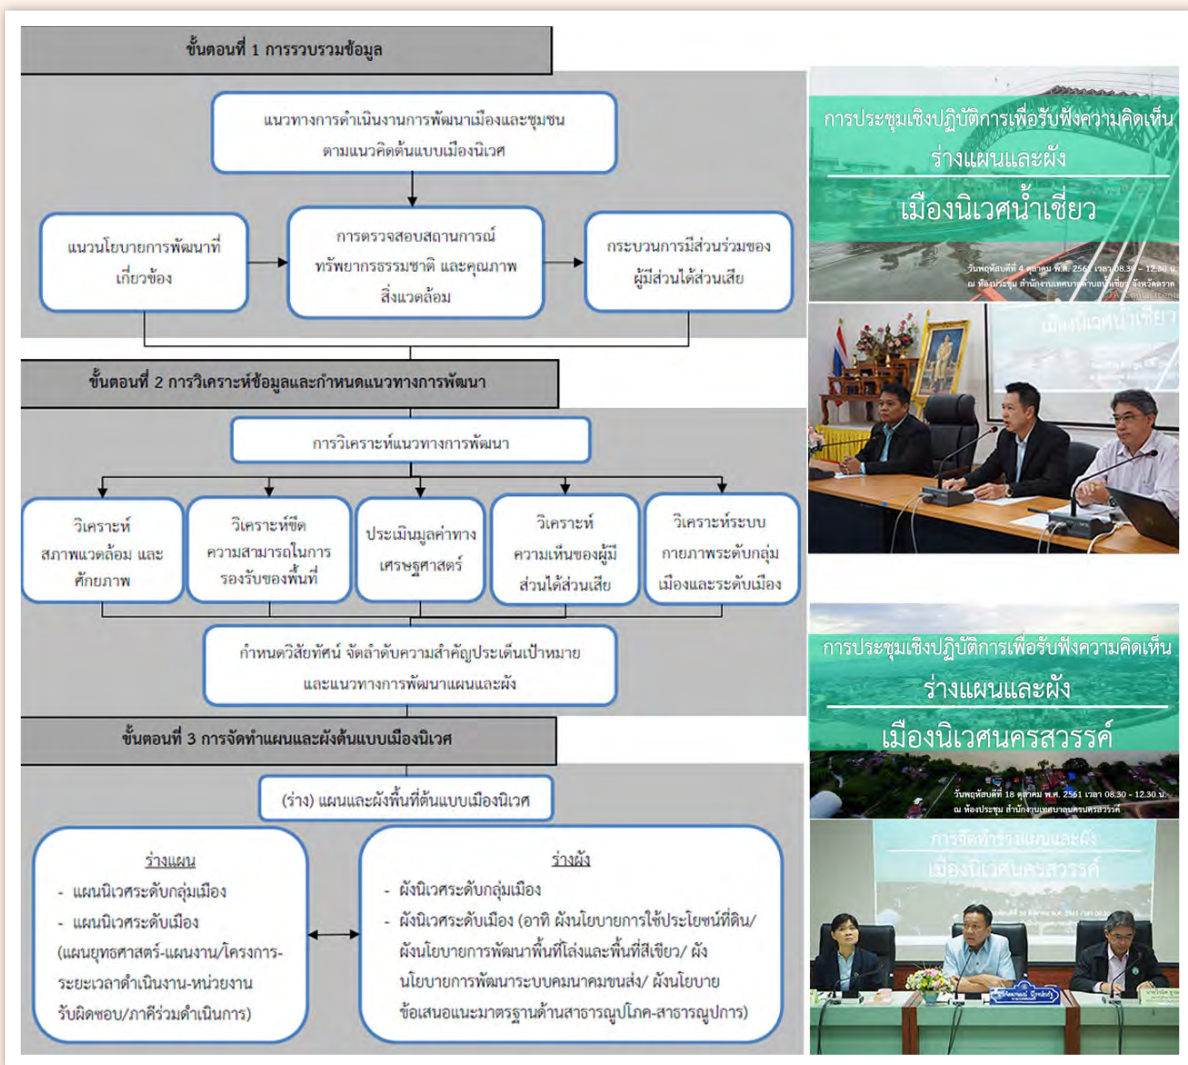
ขั้นตอนที่ 1 การรวบรวมข้อมูล

แนวทางการดำเนินงานการพัฒนาเมืองและชุมชน ตามแนวคิดต้นแบบเมืองนิเวศ

แนวนโยบายการพัฒนาที่เกี่ยวข้อง

การตรวจสอบสถานการณ์ทรัพยากรธรรมชาติ และคุณภาพสิ่งแวดล้อม

กระบวนการมีส่วนร่วมของผู้มีส่วนได้ส่วนเสีย

ขั้นตอนที่ 2 การวิเคราะห์ข้อมูลและกำหนดแนวทางการพัฒนา

การวิเคราะห์แนวทางการพัฒนา

วิเคราะห์สภาพแวดล้อม และศักยภาพ

วิเคราะห์ขีดความสามารถในการรองรับของพื้นที่

ประเมินมูลค่าทางเศรษฐศาสตร์

วิเคราะห์ความเห็นของผู้มีส่วนได้ส่วนเสีย

วิเคราะห์ระบบกายภาพระดับกลุ่มเมืองและระดับเมือง

กำหนดวิสัยทัศน์ จัดลำดับความสำคัญประเด็นเป้าหมาย และแนวทางการพัฒนาแผนและผัง

ขั้นตอนที่ 3 การจัดทำแผนและผังต้นแบบเมืองนิเวศ

(ร่าง) แผนและผังพื้นที่ต้นแบบเมืองนิเวศ

ร่างแผน
- แผนนิเวศระดับกลุ่มเมือง
- แผนนิเวศระดับเมือง (แผนยุทธศาสตร์-แผนงาน/โครงการ-ระยะเวลาดำเนินงาน-หน่วยงานรับผิดชอบ/ภาคีร่วมดำเนินการ)

ร่างผัง
- ผังนิเวศระดับกลุ่มเมือง
- ผังนิเวศระดับเมือง (อาทิ ผังนโยบายการใช้ประโยชน์ที่ดิน/ ผังนโยบายการพัฒนาพื้นที่โล่งและพื้นที่สีเขียว/ ผังนโยบายการพัฒนาระบบคมนาคมขนส่ง/ ผังนโยบายข้อเสนอแนะมาตรฐานด้านสาธารณูปโภค-สาธารณูปการ)

การประชุมเชิงปฏิบัติการเพื่อรับฟังความคิดเห็น
ร่างแผนและผัง
เมืองนิเวศน้ำเชี่ยว
วันพฤหัสบดีที่ 4 ตุลาคม พ.ศ. 2561 เวลา 08.30 – 12.30 น.
ณ ห้องประชุม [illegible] จังหวัดตราด

เมืองนิเวศน้ำเชี่ยว

การประชุมเชิงปฏิบัติการเพื่อรับฟังความคิดเห็น
ร่างแผนและผัง
เมืองนิเวศนครสวรรค์
วันพฤหัสบดีที่ 18 ตุลาคม พ.ศ. 2561 เวลา 08.30 – 12.30 น.
ณ ห้องประชุม สำนักงานเทศบาลนครนครสวรรค์

การจัดทำร่างแผนและผัง
เมืองนิเวศนครสวรรค์